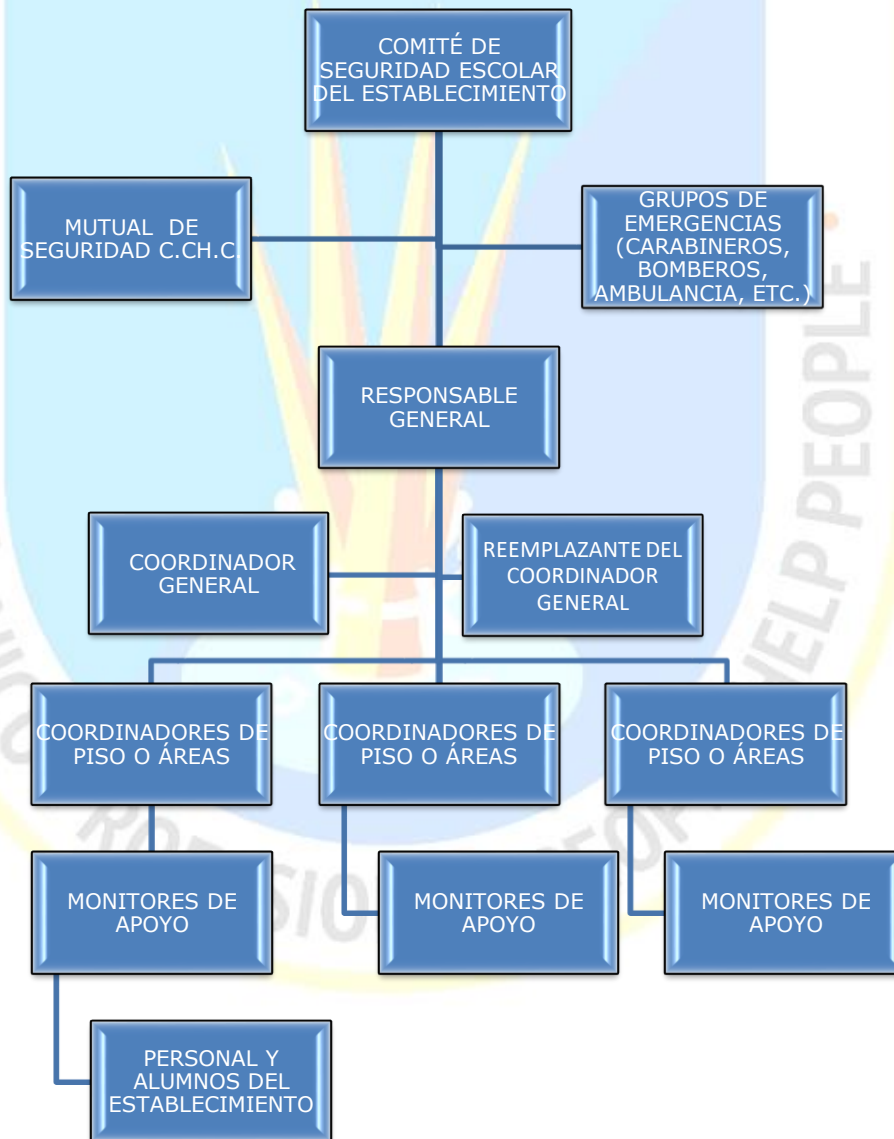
COMITÉ DE SEGURIDAD ESCOLAR DEL ESTABLECIMIENTO

MUTUAL DE SEGURIDAD C.CH.C.

GRUPOS DE EMERGENCIAS (CARABINEROS, BOMBEROS, AMBULANCIA, ETC.)

RESPONSABLE GENERAL

COORDINADOR GENERAL

REEMPLAZANTE DEL COORDINADOR GENERAL

COORDINADORES DE PISO O ÁREAS

COORDINADORES DE PISO O ÁREAS

COORDINADORES DE PISO O ÁREAS

MONITORES DE APOYO

MONITORES DE APOYO

MONITORES DE APOYO

PERSONAL Y ALUMNOS DEL ESTABLECIMIENTO

HELP PEOPLE